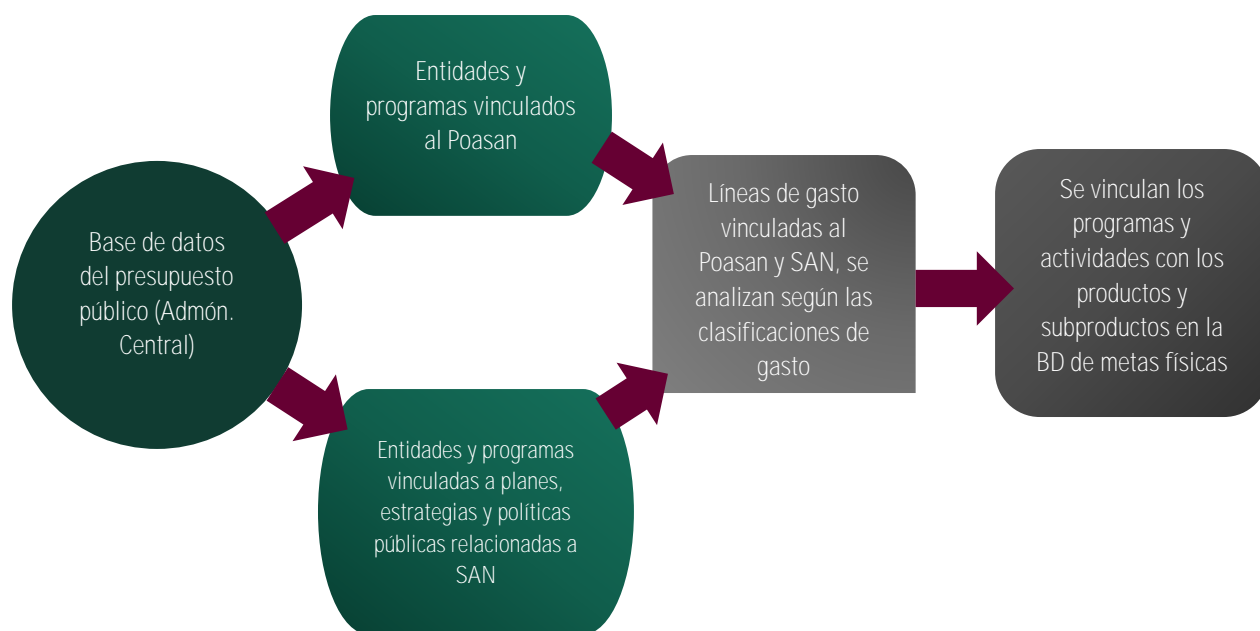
Base de datos del presupuesto público (Admón. Central)

Entidades y programas vinculados al Poasan

Entidades y programas vinculadas a planes, estrategias y políticas públicas relacionadas a SAN

Líneas de gasto vinculadas al Poasan y SAN, se analizan según las clasificaciones de gasto

Se vinculan los programas y actividades con los productos y subproductos en la BD de metas físicas